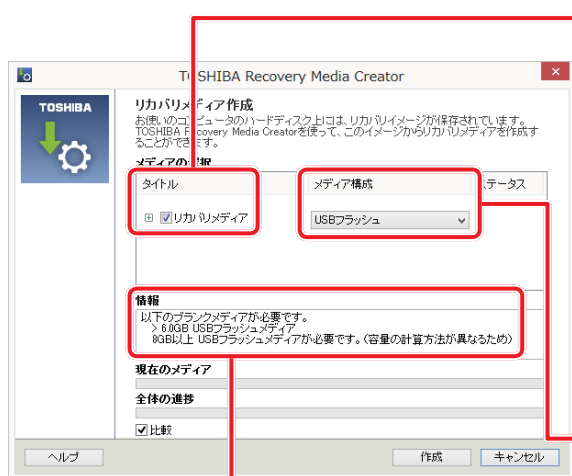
TOSHIBA Recovery Media Creator

TOSHIBA

リカバリメディア作成

お使いのコンピュータのハードディスク上には、リカバリイメージが保存されています。TOSHIBA Recovery Media Creatorを使って、このイメージからリカバリメディアを作成することができます。

メディアの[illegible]

| タイトル | メディア構成 | ステータス |
|---|---|---|
| ⊞ ☑ リカバリメディア | USBフラッシュ | |

情報

以下のブランクメディアが必要です。
> 6.0GB USBフラッシュメディア
8GB以上 USBフラッシュメディアが必要です。(容量の計算方法が異なるため)

現在のメディア

全体の進捗

☑ 比較

ヘルプ

作成

キャンセル